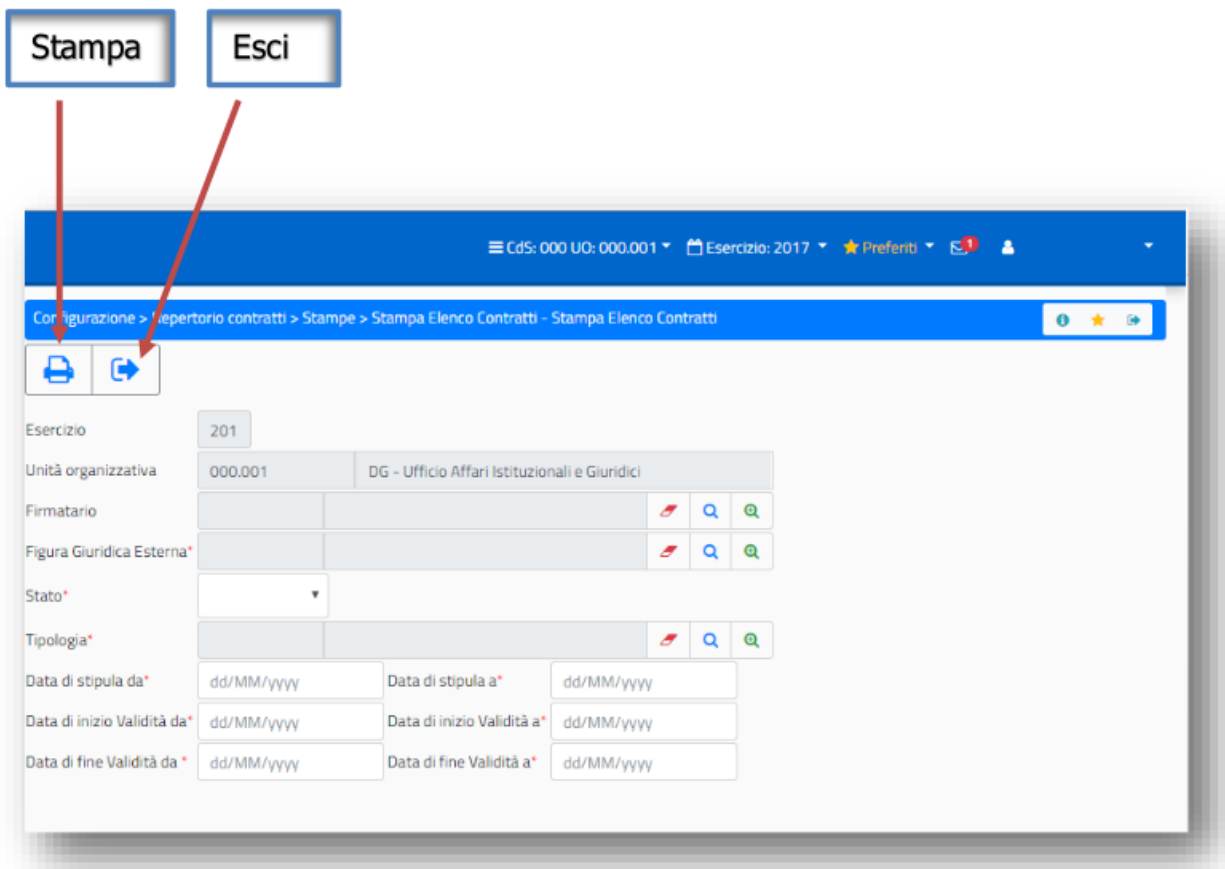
Stampa

Esci

CdS: 000 UO: 000.001 Esercizio: 2017 Preferiti 1

Configurazione > Repertorio contratti > Stampe > Stampa Elenco Contratti - Stampa Elenco Contratti

Esercizio 201

Unità organizzativa 000.001 DG - Ufficio Affari Istituzionali e Giuridici

Firmatario

Figura Giuridica Esterna*

Stato*

Tipologia*

Data di stipula da* dd/MM/yyyy Data di stipula a* dd/MM/yyyy

Data di inizio Validità da* dd/MM/yyyy Data di inizio Validità a* dd/MM/yyyy

Data di fine Validità da * dd/MM/yyyy Data di fine Validità a* dd/MM/yyyy